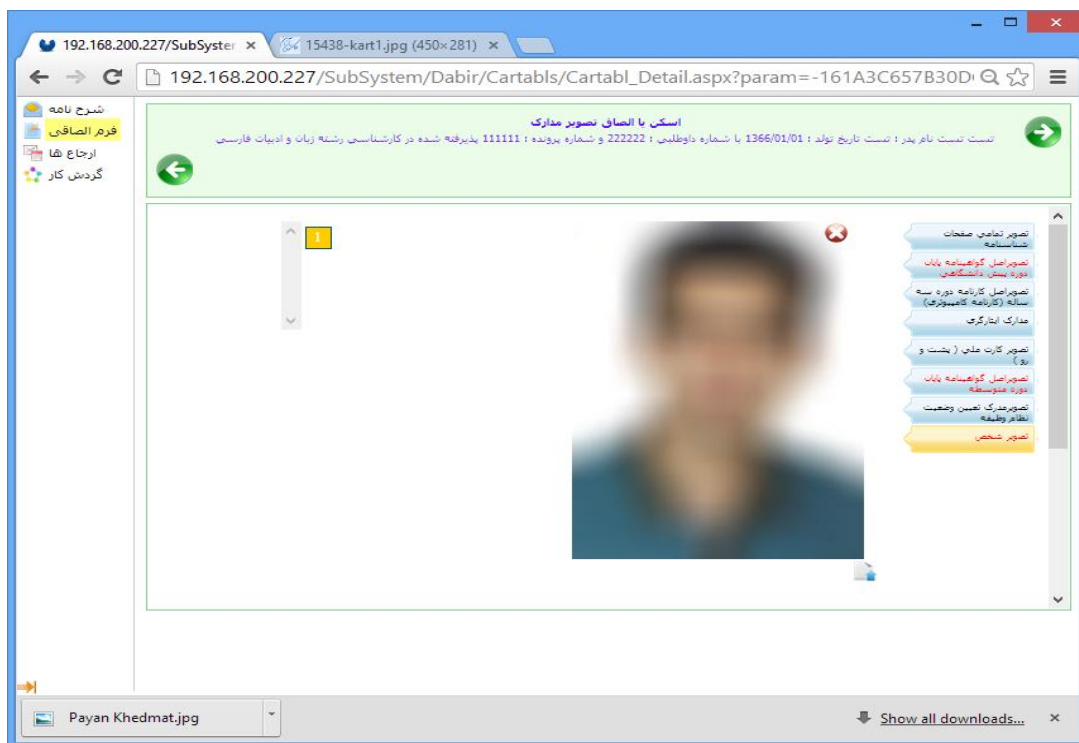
192.168.200.227/SubSyster ×
15438-kart1.jpg (450×281) ×

192.168.200.227/SubSystem/Dabir/Cartabls/Cartabl_Detail.aspx?param=-161A3C657B30D

شرح نامه
فرم الصاقی
ارجاع ها
گردش کار

اسکن یا الصاق تصویر مدارک
تست تست نام پدر : تست تاریخ تولد : 1366/01/01 با شماره داوطلبی : 222222 و شماره پرونده : 111111 پذیرفته شده در کارشناسی رشته زبان و ادبیات فارسی

1

تصویر تمامی صفحات شناسنامه
تصویراصل گواهینامه پایان دوره پیش دانشگاهی
تصویراصل کارنامه دوره سه ساله (کارنامه کامپیوتری)
مدارک ایثارگری
تصویر کارت ملی ( پشت و رو )
تصویراصل گواهینامه پایان دوره متوسطه
تصویرمدرک تعیین وضعیت نظام وظیفه
تصویر شخص

Payan Khedmat.jpg
Show all downloads...
×